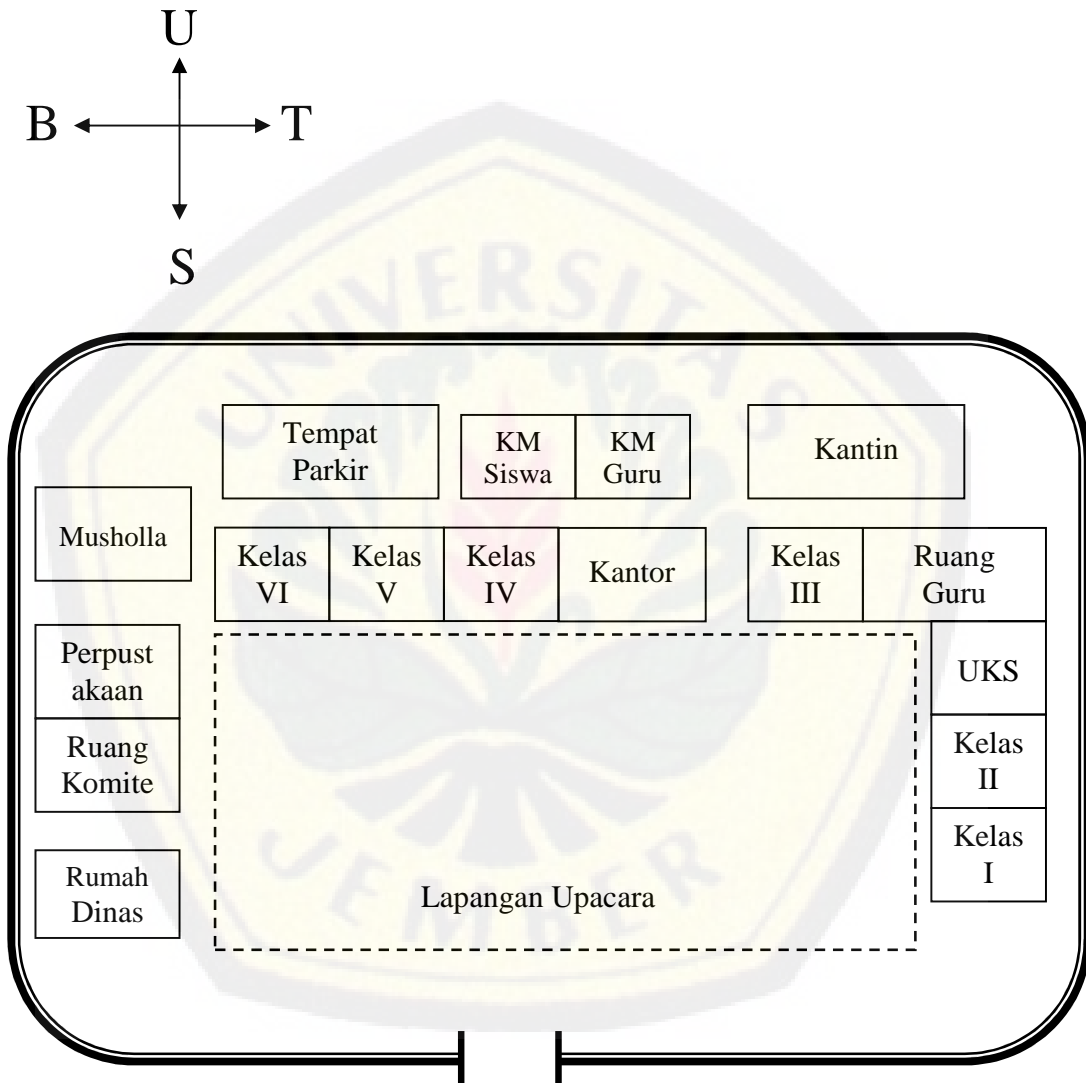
U
B T
S

Tempat Parkir

KM Siswa

KM Guru

Kantin

Musholla

Kelas VI

Kelas V

Kelas IV

Kantor

Kelas III

Ruang Guru

Perpustakaan

Ruang Komite

UKS

Kelas II

Kelas I

Rumah Dinas

Lapangan Upacara

UNIVERSITAS JEMBER